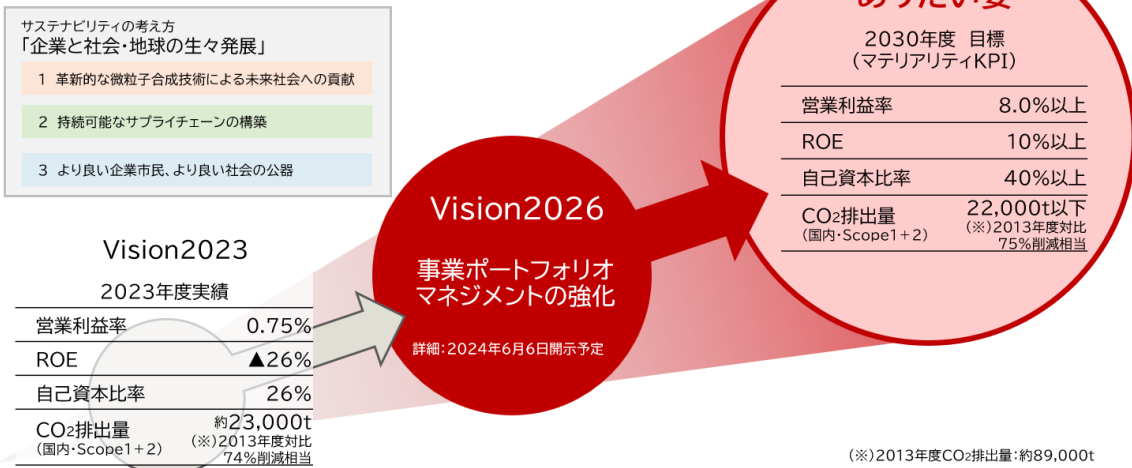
サステナビリティの考え方
「企業と社会・地球の生々発展」

1 革新的な微粒子合成技術による未来社会への貢献

2 持続可能なサプライチェーンの構築

3 より良い企業市民、より良い社会の公器

Vision2023

2023年度実績

| 営業利益率 | 0.75% |
|---|---|
| ROE | ▲26% |
| 自己資本比率 | 26% |
| $CO_2$排出量 (国内・Scope1+2) | 約23,000t (※)2013年度対比 74%削減相当 |

Vision2026

事業ポートフォリオ マネジメントの強化

詳細：2024年6月6日開示予定

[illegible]

2030年度 目標 (マテリアリティKPI)

| 営業利益率 | 8.0%以上 |
|---|---|
| ROE | 10%以上 |
| 自己資本比率 | 40%以上 |
| $CO_2$排出量 (国内・Scope1+2) | 22,000t以下 (※)2013年度対比 75%削減相当 |

(※)2013年度$CO_2$排出量：約89,000t